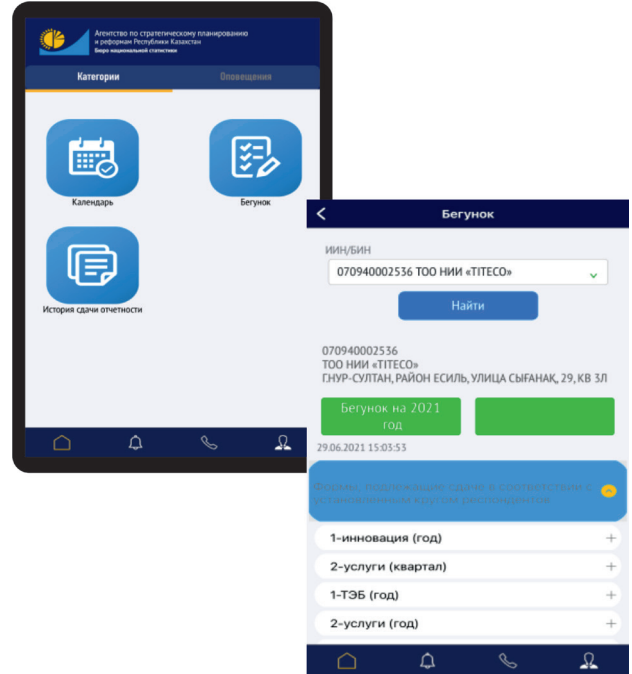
Агентство по стратегическому планированию и реформам Республики Казахстан
Бюро национальной статистики

Категории
Оповещения

Календарь
Бегунок
История сдачи отчетности

Бегунок

ИИН/БИН
070940002536 ТОО НИИ «TITECO»
Найти

070940002536
ТОО НИИ «TITECO»
Г.НУР-СУЛТАН, РАЙОН ЕСИЛЬ, УЛИЦА СЫГАНАК, 29, КВ 3Л

Бегунок на 2021 год

29.06.2021 15:03:53

Формы, подлежащие сдаче в соответствии с установленным кругом респондентов

1-инновация (год)
2-услуги (квартал)
1-ТЭБ (год)
2-услуги (год)